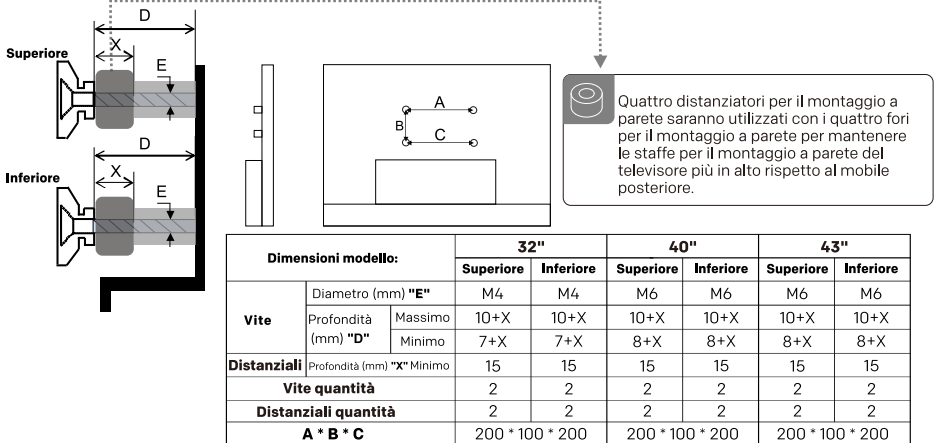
Superiore

D

X

E

Inferiore

D

X

E

A

B

C

Quattro distanziatori per il montaggio a parete saranno utilizzati con i quattro fori per il montaggio a parete per mantenere le staffe per il montaggio a parete del televisore più in alto rispetto al mobile posteriore.

| Dimensioni modello: | | | 32" | | 40" | | 43" | |
|---|---|---|---|---|---|---|---|---|
| | | | Superiore | Inferiore | Superiore | Inferiore | Superiore | Inferiore |
| Vite | Diametro (mm) "E" | | M4 | M4 | M6 | M6 | M6 | M6 |
| | Profondità (mm) "D" | Massimo | 10+X | 10+X | 10+X | 10+X | 10+X | 10+X |
| | | Minimo | 7+X | 7+X | 8+X | 8+X | 8+X | 8+X |
| Distanziali | Profondità (mm) "X" Minimo | | 15 | 15 | 15 | 15 | 15 | 15 |
| Vite quantità | | | 2 | 2 | 2 | 2 | 2 | 2 |
| Distanziali quantità | | | 2 | 2 | 2 | 2 | 2 | 2 |
| A * B * C | | | 200 * 100 * 200 | | 200 * 100 * 200 | | 200 * 100 * 200 | |